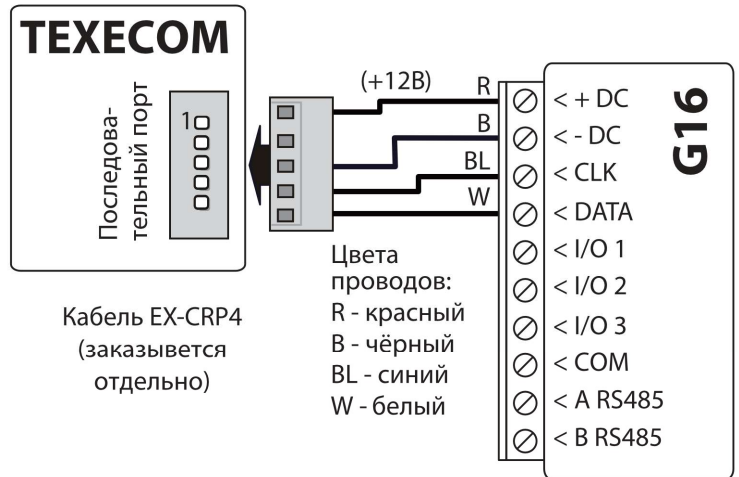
TEXECOM

Последовательный порт

1

(+12В)

R

B

BL

W

< + DC

< - DC

< CLK

< DATA

< I/O 1

< I/O 2

< I/O 3

< COM

< A RS485

< B RS485

G16

Цвета проводов:
R - красный
B - чёрный
BL - синий
W - белый

Кабель EX-CRP4 (заказывется отдельно)